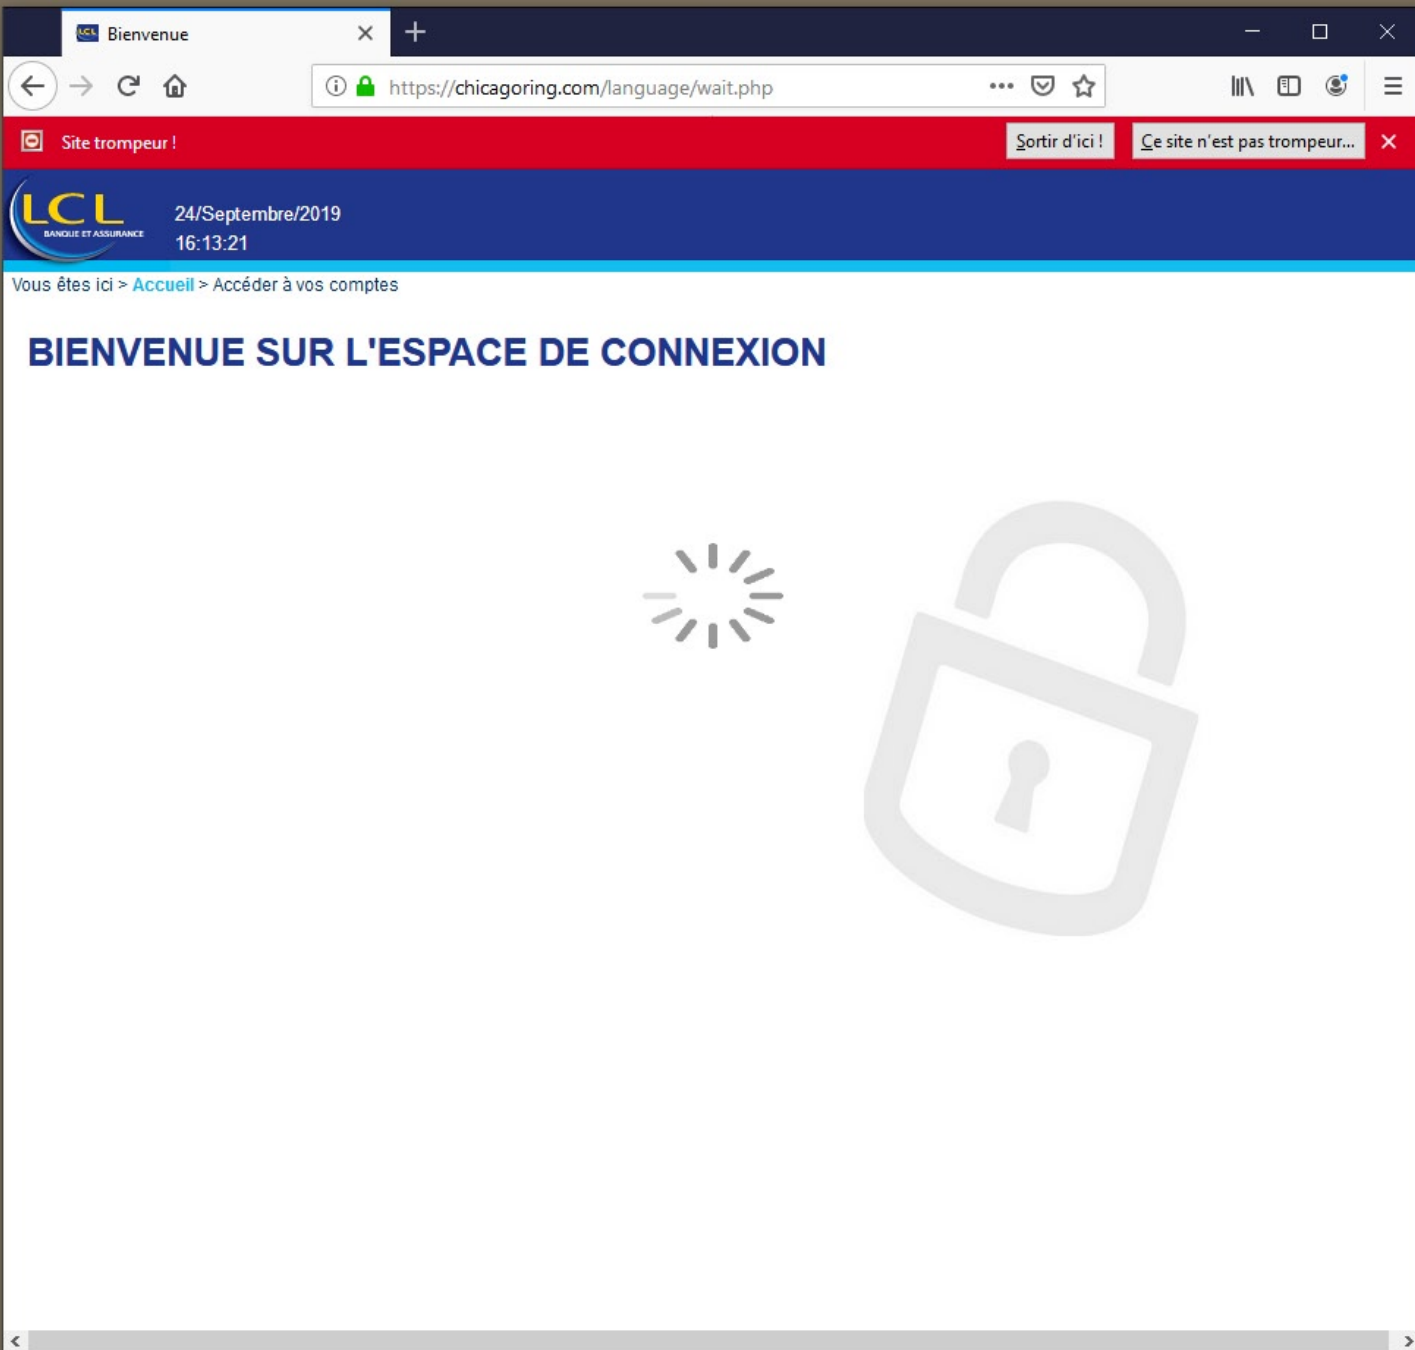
Bienvenue

https://chicagoring.com/language/wait.php

Site trompeur !

Sortir d'ici !

Ce site n'est pas trompeur...

LCL BANQUE ET ASSURANCE

24/Septembre/2019
16:13:21

Vous êtes ici > Accueil > Accéder à vos comptes

BIENVENUE SUR L'ESPACE DE CONNEXION